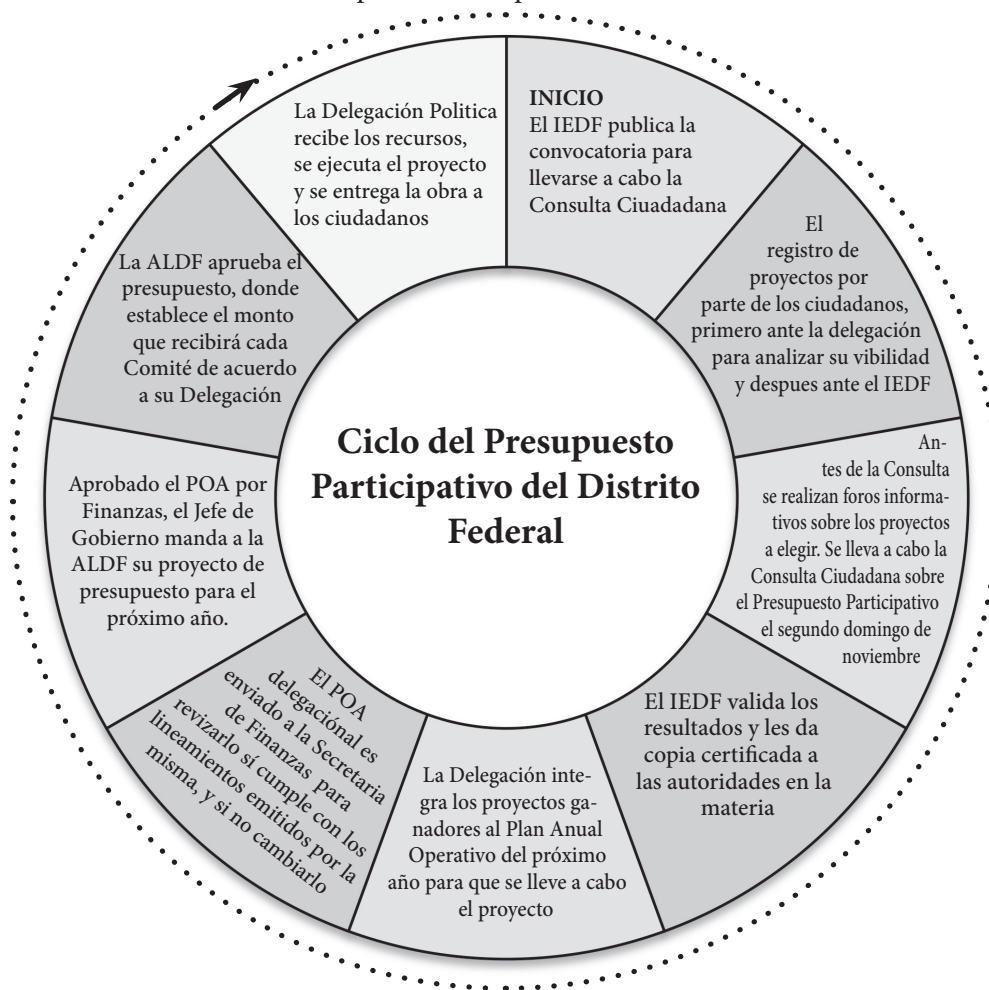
Ciclo del Presupuesto Participativo del Distrito Federal

INICIO
El IEDF publica la convocatoria para llevarse a cabo la Consulta Ciuadadana

El registro de proyectos por parte de los ciudadanos, primero ante la delegación para analizar su vibilidad y despues ante el IEDF

Antes de la Consulta se realizan foros informativos sobre los proyectos a elegir. Se lleva a cabo la Consulta Ciudadana sobre el Presupuesto Participativo el segundo domingo de noviembre

El IEDF valida los resultados y les da copia certificada a las autoridades en la materia

La Delegación integra los proyectos ganadores al Plan Anual Operativo del próximo año para que se lleve a cabo el proyecto

El POA delegacíonal es enviado a la Secretaria de Finanzas para revizarlo sí cumple con los lineamientos emitidos por la misma, y si no cambiarlo

Aprobado el POA por Finanzas, el Jefe de Gobierno manda a la ALDF su proyecto de presupuesto para el próximo año.

La ALDF aprueba el presupuesto, donde establece el monto que recibirá cada Comité de acuerdo a su Delegación

La Delegación Politica recibe los recursos, se ejecuta el proyecto y se entrega la obra a los ciudadanos